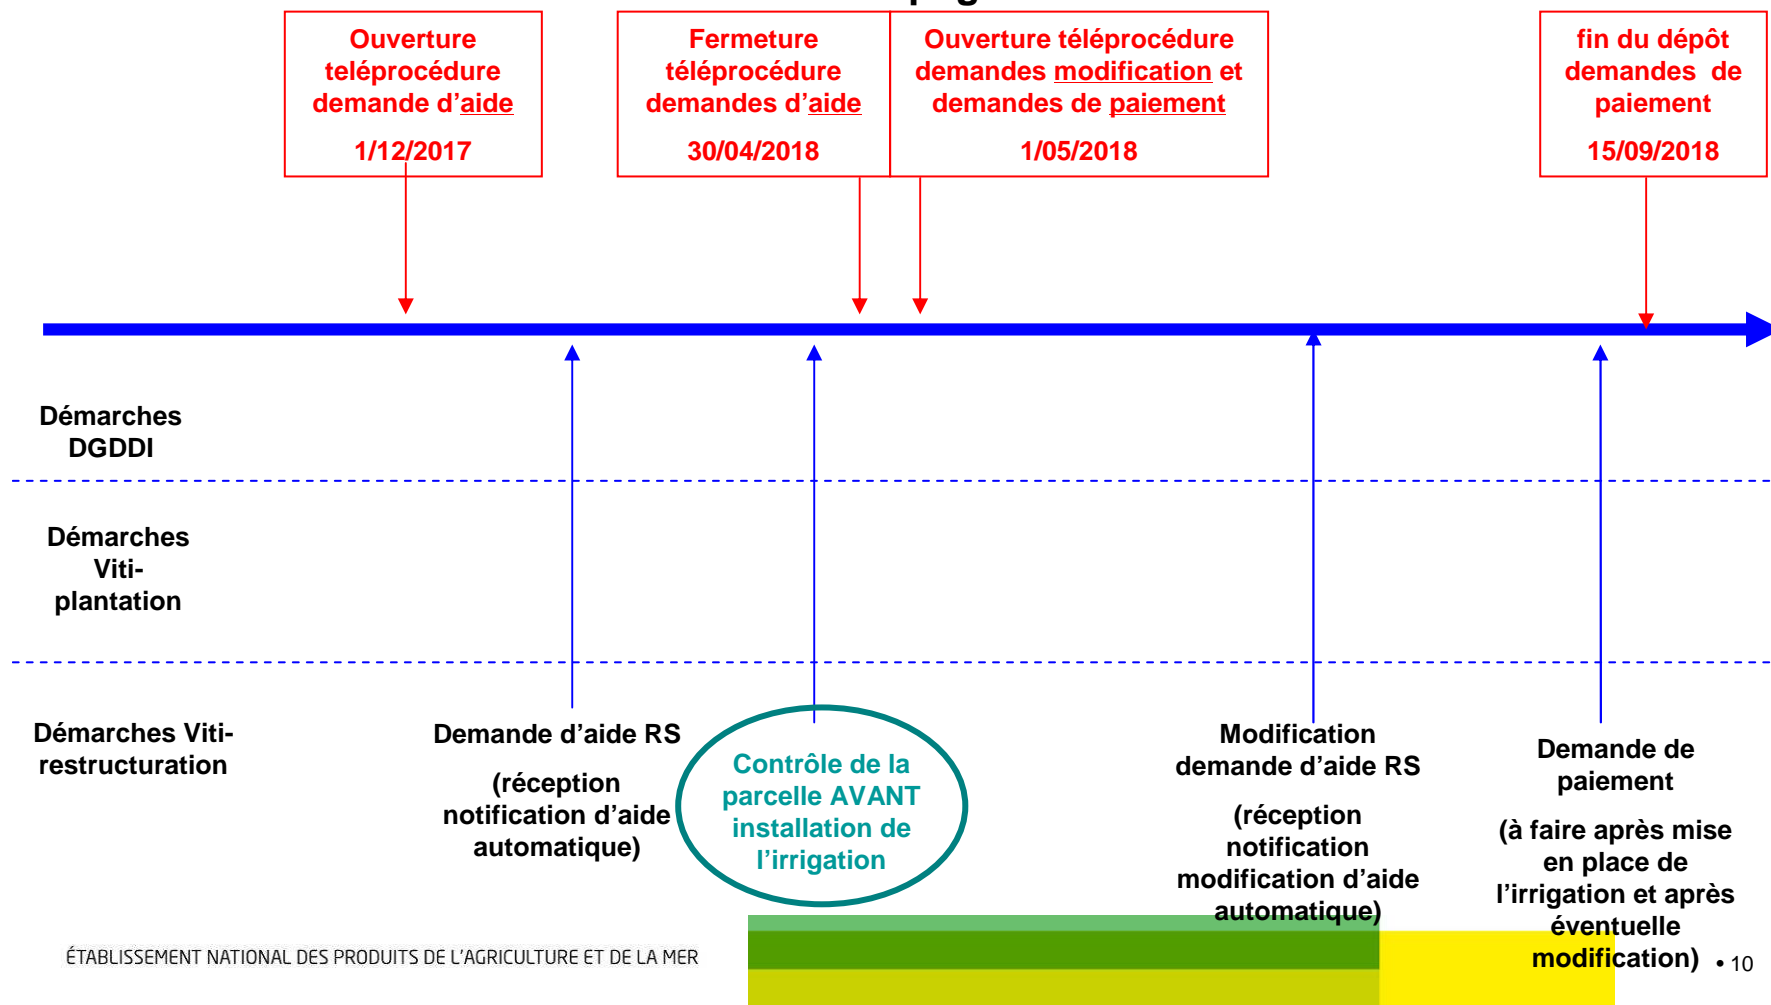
Ouverture teléprocédure demande d'aide

1/12/2017

Fermeture téléprocédure demandes d'aide

30/04/2018

Ouverture téléprocédure demandes modification et demandes de paiement

1/05/2018

fin du dépôt demandes de paiement

15/09/2018

Démarches DGDDI

Démarches Viti-plantation

Démarches Viti-restructuration

Demande d'aide RS

(réception notification d'aide automatique)

Contrôle de la parcelle AVANT installation de l'irrigation

Modification demande d'aide RS

(réception notification modification d'aide automatique)

Demande de paiement

(à faire après mise en place de l'irrigation et après éventuelle modification)

ÉTABLISSEMENT NATIONAL DES PRODUITS DE L'AGRICULTURE ET DE LA MER

• 10